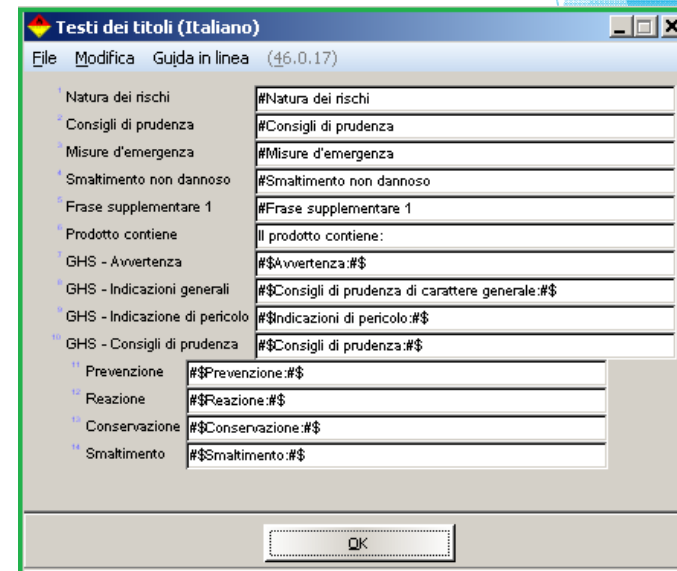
Testi dei titoli (Italiano)

File Modifica Guida in linea (46.0.17)

1 Natura dei rischi #Natura dei rischi
2 Consigli di prudenza #Consigli di prudenza
3 Misure d'emergenza #Misure d'emergenza
4 Smaltimento non dannoso #Smaltimento non dannoso
5 Frase supplementare 1 #Frase supplementare 1
6 Prodotto contiene Il prodotto contiene:
7 GHS - Avvertenza #$Avvertenza:#$
8 GHS - Indicazioni generali #$Consigli di prudenza di carattere generale:#$
9 GHS - Indicazione di pericolo #$Indicazioni di pericolo:#$
10 GHS - Consigli di prudenza #$Consigli di prudenza:#$
11 Prevenzione #$Prevenzione:#$
12 Reazione #$Reazione:#$
13 Conservazione #$Conservazione:#$
14 Smaltimento #$Smaltimento:#$

OK